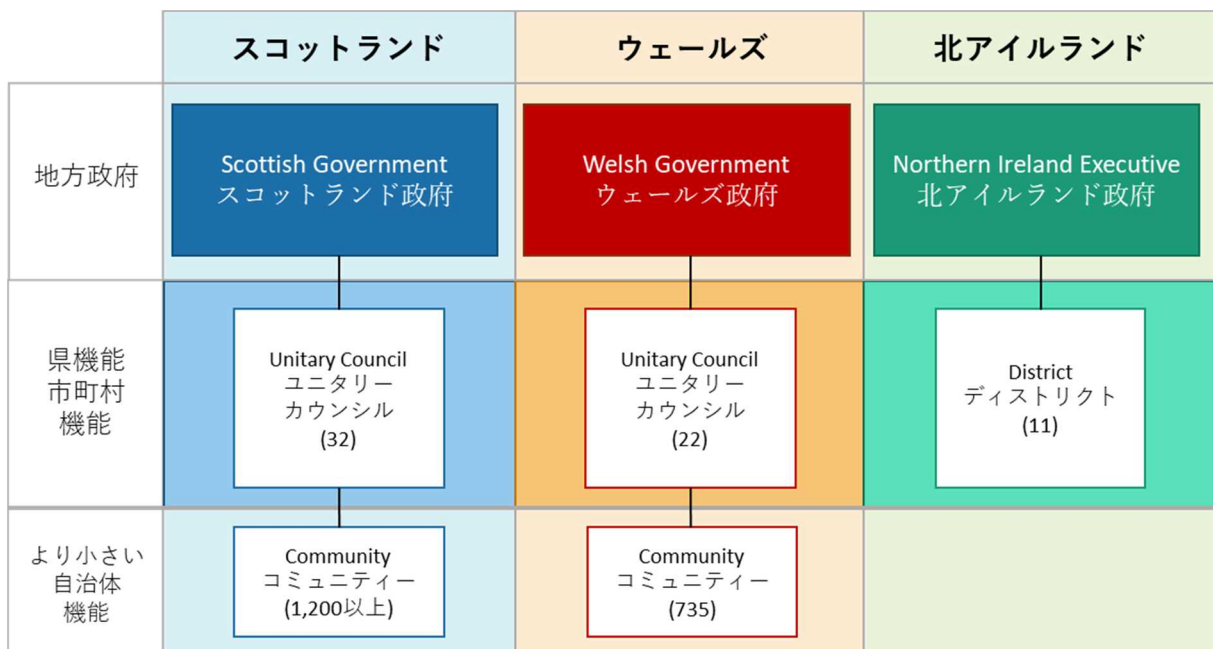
|  | スコットランド | ウェールズ | 北アイルランド |
|---|---|---|---|
| 地方政府 | Scottish Government スコットランド政府 | Welsh Government ウェールズ政府 | Northern Ireland Executive 北アイルランド政府 |
| 県機能 市町村 機能 | Unitary Council ユニタリー カウンシル (32) | Unitary Council ユニタリー カウンシル (22) | District ディストリクト (11) |
| より小さい 自治体 機能 | Community コミュニティー (1,200以上) | Community コミュニティー (735) |  |